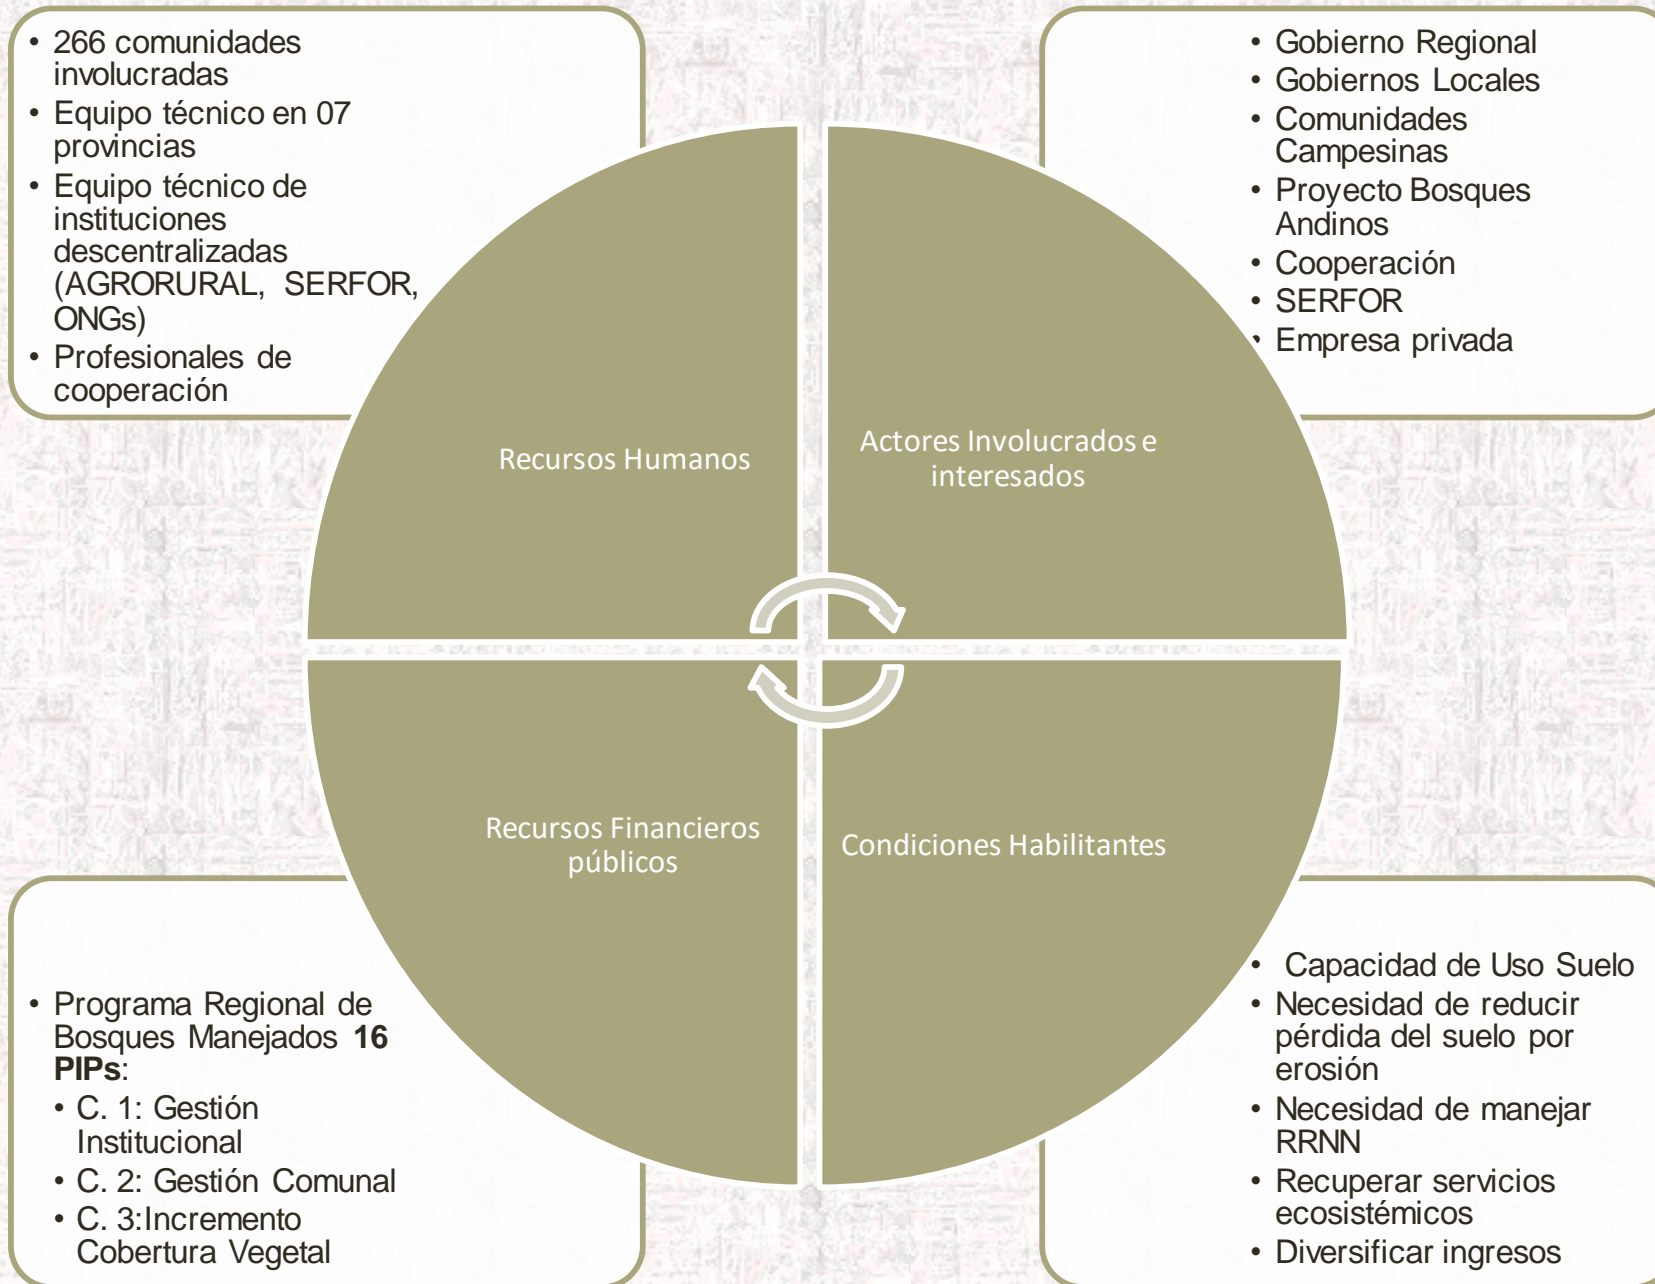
• 266 comunidades involucradas
• Equipo técnico en 07 provincias
• Equipo técnico de instituciones descentralizadas (AGRORURAL, SERFOR, ONGs)
• Profesionales de cooperación

• Gobierno Regional
• Gobiernos Locales
• Comunidades Campesinas
• Proyecto Bosques Andinos
• Cooperación
• SERFOR
• Empresa privada

Recursos Humanos

Actores Involucrados e interesados

Recursos Financieros públicos

Condiciones Habilitantes

• Programa Regional de Bosques Manejados **16 PIPs**:
• C. 1: Gestión Institucional
• C. 2: Gestión Comunal
• C. 3:Incremento Cobertura Vegetal

• Capacidad de Uso Suelo
• Necesidad de reducir pérdida del suelo por erosión
• Necesidad de manejar RRNN
• Recuperar servicios ecosistémicos
• Diversificar ingresos